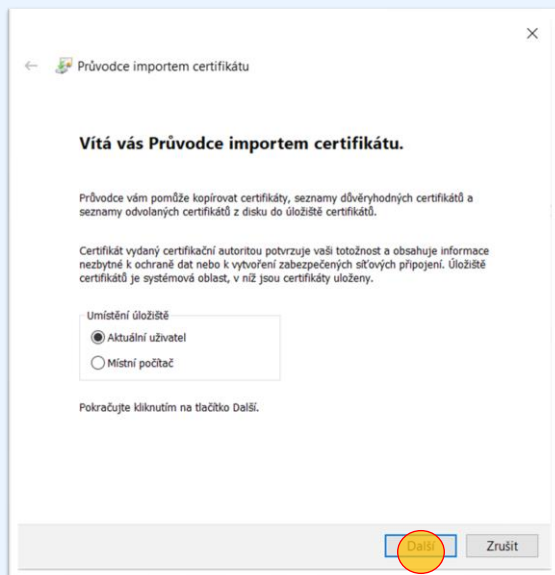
Průvodce importem certifikátu

Vítá vás Průvodce importem certifikátu.

Průvodce vám pomůže kopírovat certifikáty, seznamy důvěryhodných certifikátů a seznamy odvolaných certifikátů z disku do úložiště certifikátů.

Certifikát vydaný certifikační autoritou potvrzuje vaši totožnost a obsahuje informace nezbytné k ochraně dat nebo k vytvoření zabezpečených síťových připojení. Úložiště certifikátů je systémová oblast, v níž jsou certifikáty uloženy.

Umístění úložiště

Aktuální uživatel

Místní počítač

Pokračujte kliknutím na tlačítko Další.

Další

Zrušit